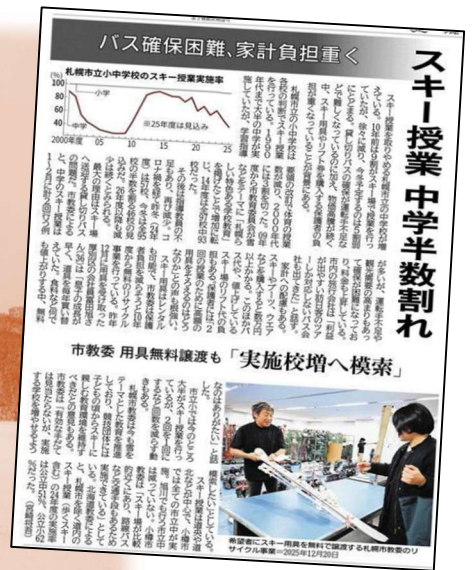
バス確保困難、家計負担重く

スキー授業 中学半数割れ

札幌市立小中学校のスキー授業実施率

(%)
100
小学
中学
※25年度は見込み
2000年度 05 10 15 20 25

市教委 用具無料譲渡も「実施校増へ模索」

希望者にスキー用具を無料で譲渡する札幌市教委のリサイクル事業＝2025年12月20日

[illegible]